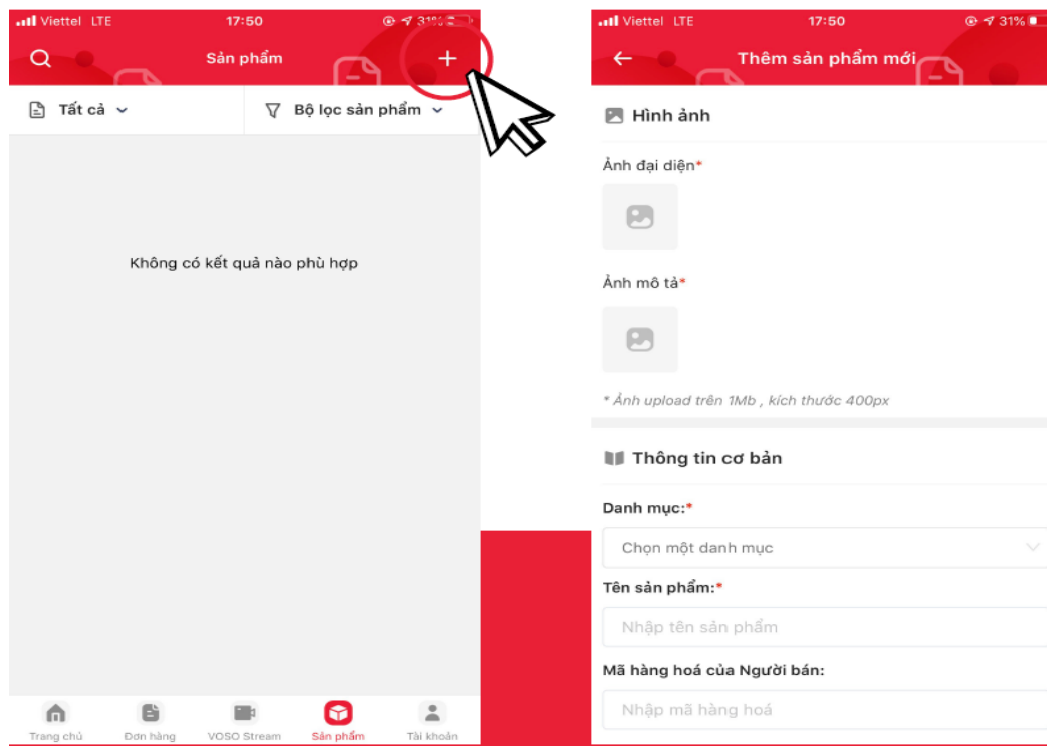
Viettel LTE 17:50 31%

Sản phẩm

+

Tất cả

Bộ lọc sản phẩm

Không có kết quả nào phù hợp

Trang chủ Đơn hàng VOSO Stream Sản phẩm Tài khoản

Viettel LTE 17:50 31%

Thêm sản phẩm mới

Hình ảnh

Ảnh đại diện*

Ảnh mô tả*

* Ảnh upload trên 1Mb , kích thước 400px

Thông tin cơ bản

Danh mục:*

Chọn một danh mục

Tên sản phẩm:*

Nhập tên sản phẩm

Mã hàng hoá của Người bán:

Nhập mã hàng hoá